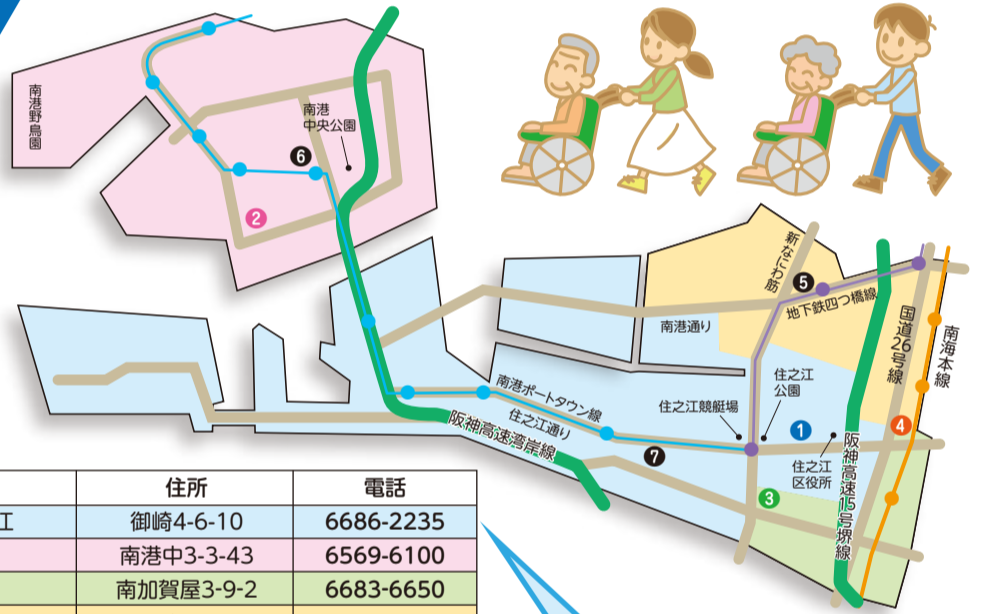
南港野鳥園

南港中央公園

6

2

新なにわ筋

5

地下鉄四つ橋線

国道26号線

南海本線

南港通り

南港ポートタウン線

住之江公園

住之江競艇場

住之江通り

1

4

阪神高速湾岸線

7

住之江区役所

阪神高速15号堺線

3

| | 住所 | 電話 |
|---|---|---|
| 江 | 御崎4-6-10 | 6686-2235 |
| | 南港中3-3-43 | 6569-6100 |
| | 南加賀屋3-9-2 | 6683-6650 |